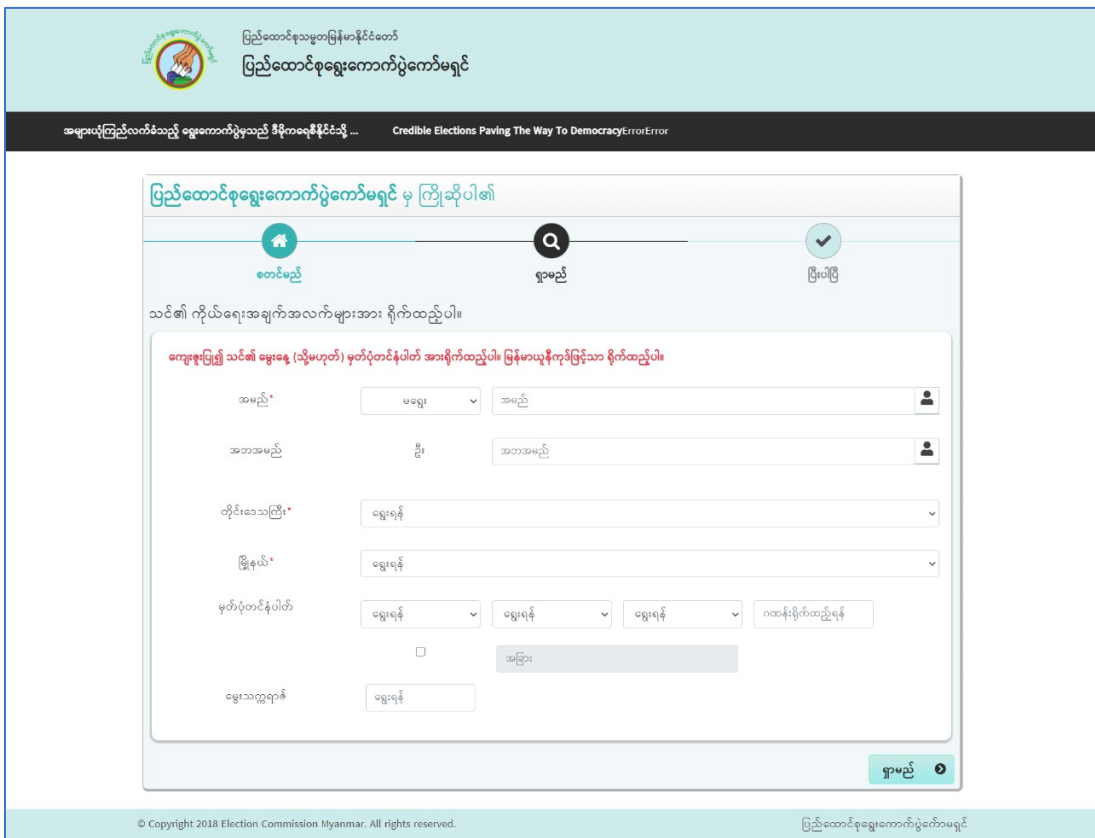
ပြည်ထောင်စုသမ္မတမြန်မာနိုင်ငံတော်
ပြည်ထောင်စုရွေးကောက်ပွဲကော်မရှင်

အများယုံကြည်လက်ခံသည့် ရွေးကောက်ပွဲမှသည် ဒီမိုကရေစီနိုင်ငံသို့ ... Credible Elections Paving The Way To DemocracyErrorError

ပြည်ထောင်စုရွေးကောက်ပွဲကော်မရှင် မှ ကြိုဆိုပါ၏

စတင်မည် ရှာမည် ပြီးပါပြီ

သင်၏ ကိုယ်ရေးအချက်အလက်များအား ရိုက်ထည့်ပါ။

ကျေးဇူးပြု၍ သင်၏ မွေးနေ့ (သို့မဟုတ်) မှတ်ပုံတင်နံပါတ် အားရိုက်ထည့်ပါ။ မြန်မာယူနီကုဒ်ဖြင့်သာ ရိုက်ထည့်ပါ။

အမည်* မရွေး အမည်

အဘအမည် ဦး အဘအမည်

တိုင်းဒေသကြီး* ရွေးရန်

မြို့နယ်* ရွေးရန်

မှတ်ပုံတင်နံပါတ် ရွေးရန် ရွေးရန် ရွေးရန် ဂဏန်းရိုက်ထည့်ရန်

အခြား

မွေးသက္ကရာဇ် ရွေးရန်

ရှာမည်

© Copyright 2018 Election Commission Myanmar. All rights reserved.

ပြည်ထောင်စုရွေးကောက်ပွဲကော်မရှင်